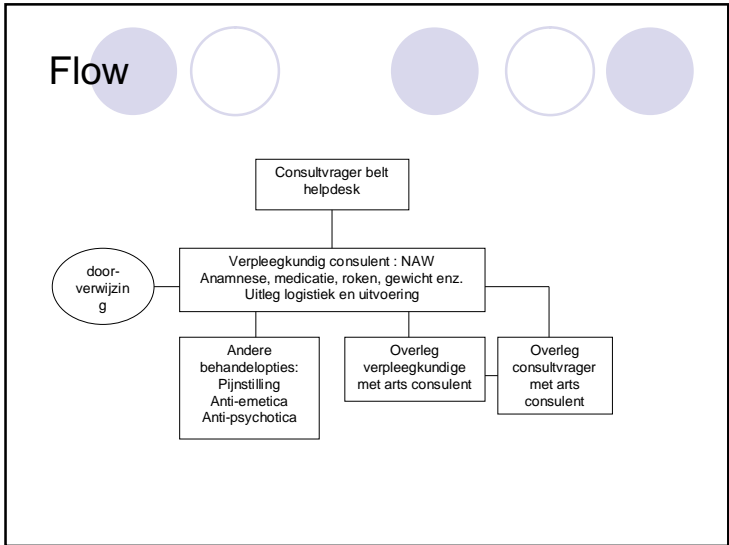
Flow

Consultvrager belt helpdesk

door-verwijzing

Verpleegkundig consulent : NAW
Anamnese, medicatie, roken, gewicht enz.
Uitleg logistiek en uitvoering

Andere behandelopties:
Pijnstilling
Anti-emetica
Anti-psychotica

Overleg verpleegkundige met arts consulent

Overleg consultvrager met arts consulent